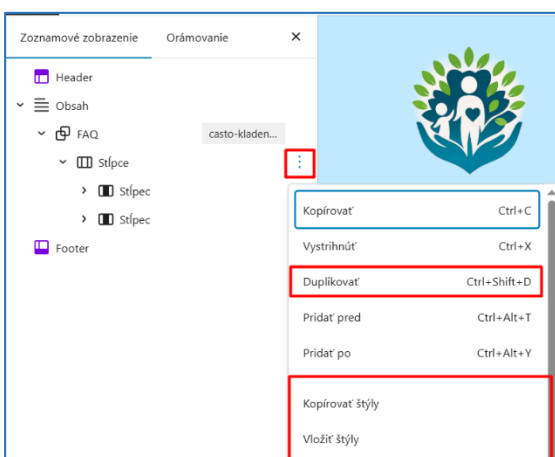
Zoznamové zobrazenie Orámovanie ×

Header
Obsah
FAQ casto-kladen...
Stĺpce
Stĺpec
Stĺpec
Footer

Kopírovať Ctrl+C
Vystrihnúť Ctrl+X
Duplikovať Ctrl+Shift+D
Pridať pred Ctrl+Alt+T
Pridať po Ctrl+Alt+Y
Kopírovať štýly
Vložiť štýly